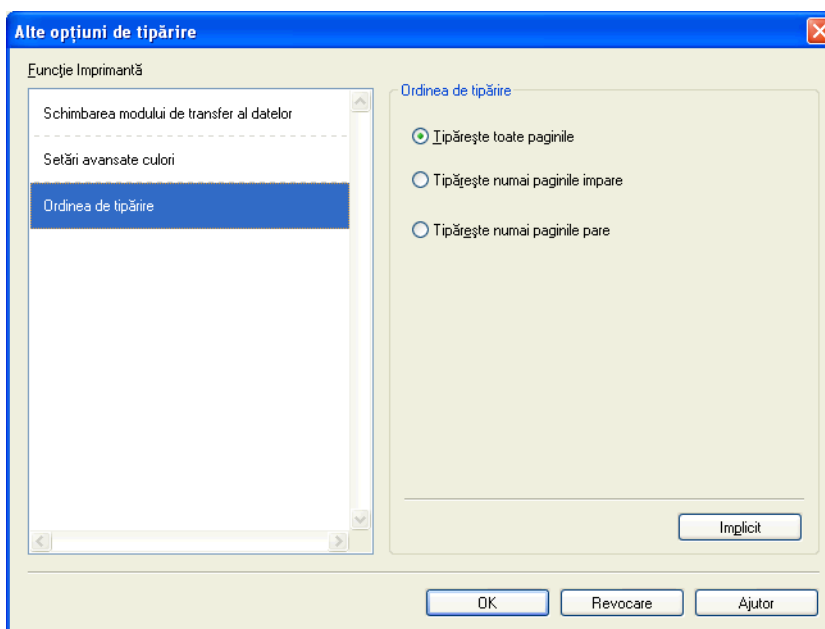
Alte opţiuni de tipărire

Funcţie Imprimantă

Schimbarea modului de transfer al datelor

Setări avansate culori

Ordinea de tipărire

Ordinea de tipărire

Tipăreşte toate paginile

Tipăreşte numai paginile impare

Tipăreşte numai paginile pare

Implicit

OK

Revocare

Ajutor